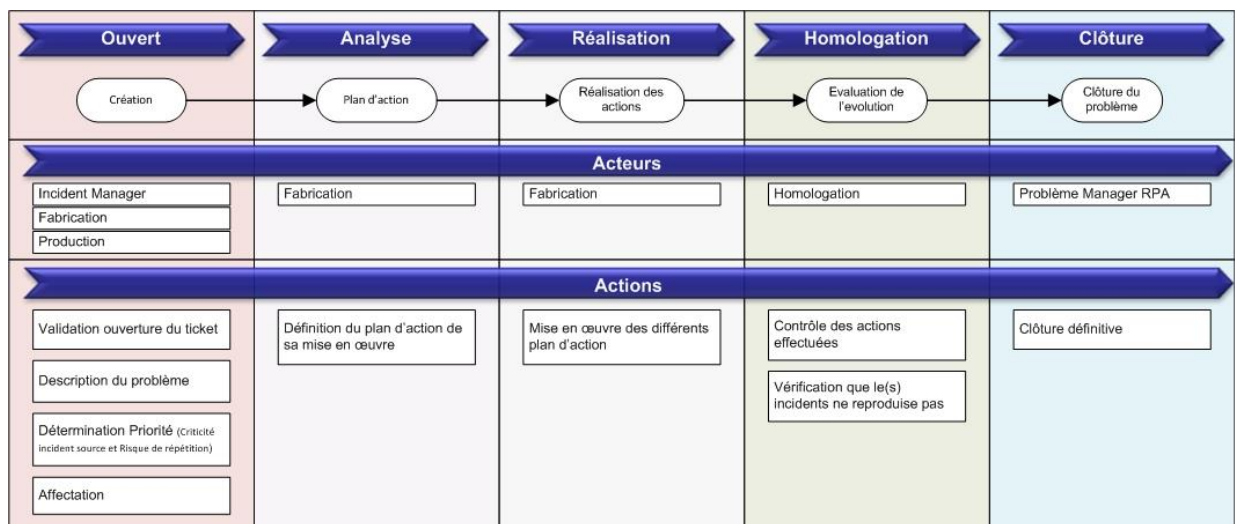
Ouvert

Création

Analyse

Plan d'action

Réalisation

Réalisation des actions

Homologation

Evaluation de l'evolution

Clôture

Clôture du problème

Acteurs

Incident Manager

Fabrication

Production

Fabrication

Fabrication

Homologation

Problème Manager RPA

Actions

Validation ouverture du ticket

Description du problème

Détermination Priorité (Criticité incident source et Risque de répétition)

Affectation

Définition du plan d'action de sa mise en œuvre

Mise en œuvre des différents plan d'action

Contrôle des actions effectuées

Vérification que le(s) incidents ne reproduise pas

Clôture définitive